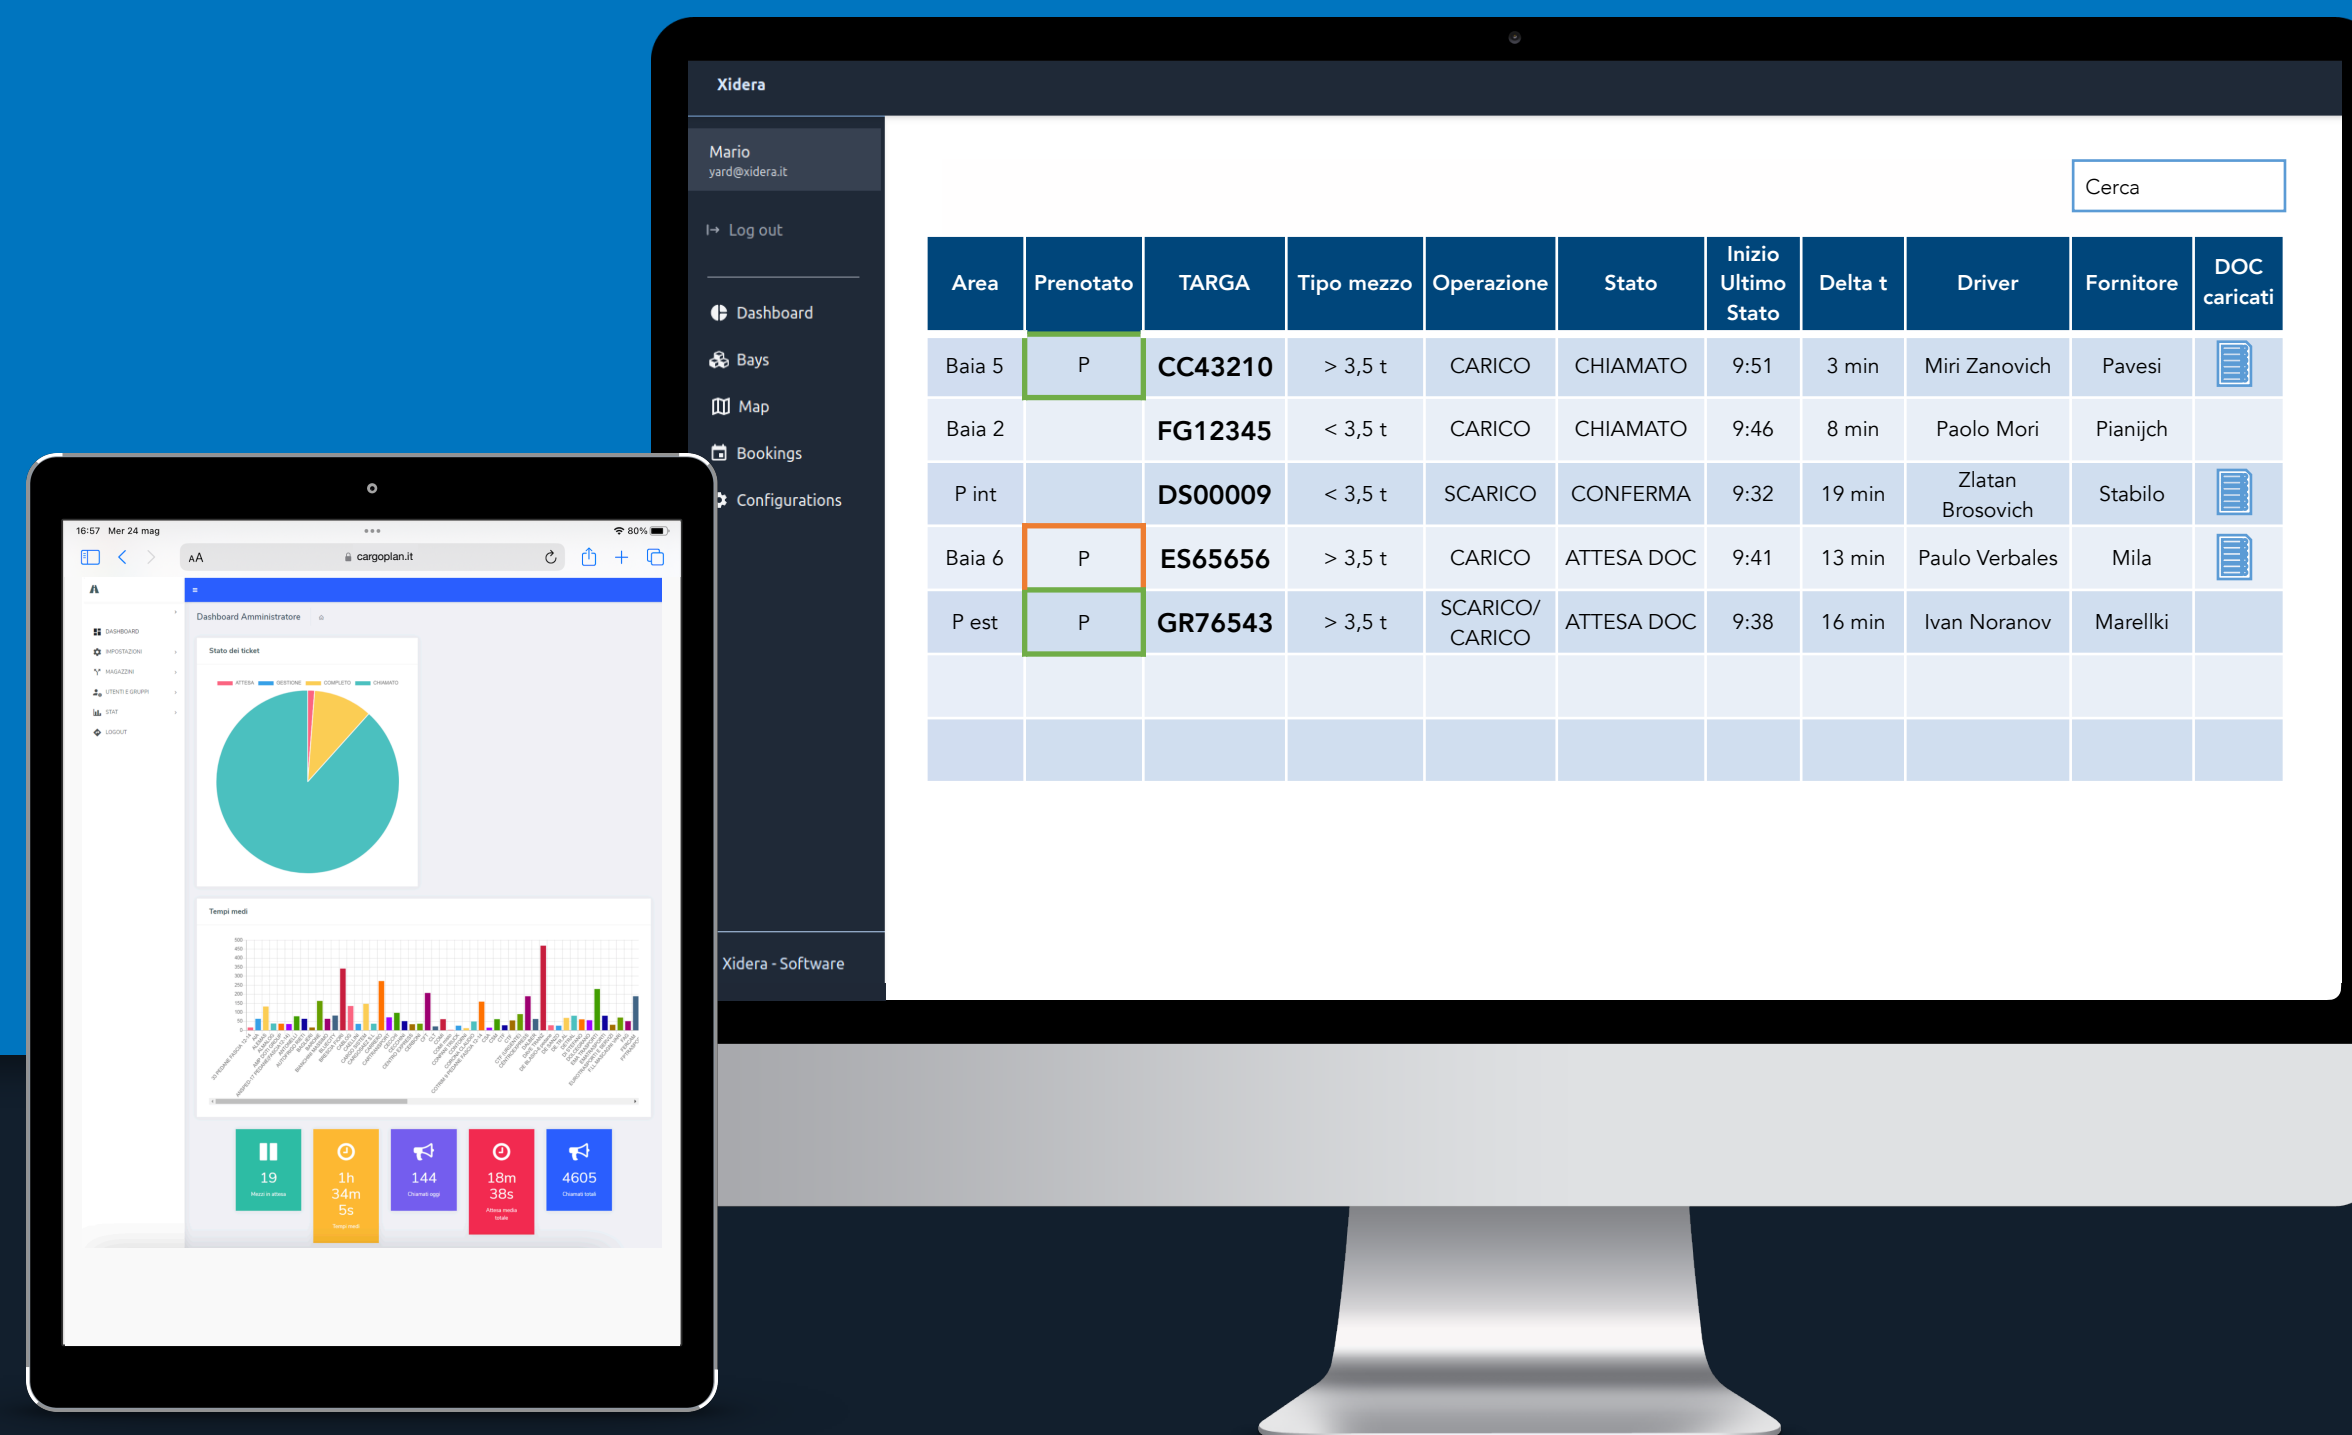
Xidera

Mario
yard@xidera.it

Log out

Dashboard
Bays
Map
Bookings
Configurations

Xidera - Software

Cerca

| Area | Prenotato | TARGA | Tipo mezzo | Operazione | Stato | Inizio Ultimo Stato | Delta t | Driver | Fornitore | DOC caricati |
|---|---|---|---|---|---|---|---|---|---|---|
| Baia 5 | P | CC43210 | > 3,5 t | CARICO | CHIAMATO | 9:51 | 3 min | Miri Zanovich | Pavesi | |
| Baia 2 | | FG12345 | < 3,5 t | CARICO | CHIAMATO | 9:46 | 8 min | Paolo Mori | Pianijch | |
| P int | | DS00009 | < 3,5 t | SCARICO | CONFERMA | 9:32 | 19 min | Zlatan Brosovich | Stabilo | |
| Baia 6 | P | ES65656 | > 3,5 t | CARICO | ATTESA DOC | 9:41 | 13 min | Paulo Verbales | Mila | |
| P est | P | GR76543 | > 3,5 t | SCARICO/ CARICO | ATTESA DOC | 9:38 | 16 min | Ivan Noranov | Marellki | |
| | | | | | | | | | | |
| | | | | | | | | | | |

16:57 Mer 24 mag
80%
AA cargoplan.it

DASHBOARD
IMPOSTAZIONI
MAGAZZINI
UTENTI E GRUPPI
STAT
LOGOUT

Dashboard Amministratore

Stato dei ticket
ATTESA GESTIONE COMPLETO CHIAMATO

Tempi medi

19
Mezzi in attesa
1h 34m 5s
Tempi medi
144
Chiamati oggi
18m 38s
Attesa media totale
4605
Chiamati totali